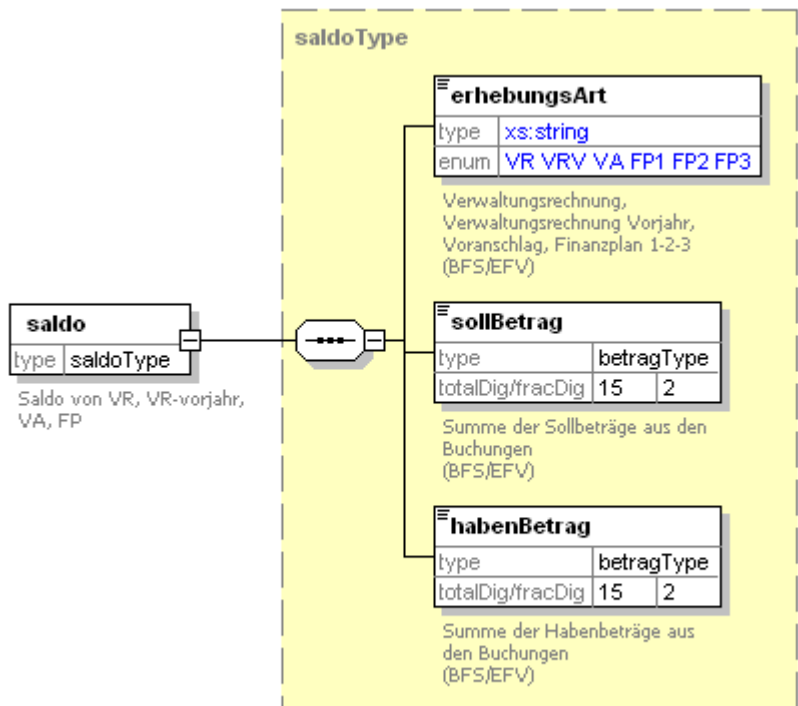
saldo

| type | saldoType |
|---|---|

Saldo von VR, VR-vorjahr, VA, FP

saldoType

erhebungsArt

| type | xs:string |
|---|---|
| enum | VR VRV VA FP1 FP2 FP3 |

Verwaltungsrechnung, Verwaltungsrechnung Vorjahr, Voranschlag, Finanzplan 1-2-3 (BFS/EFV)

sollBetrag

| type | betragType | |
|---|---|---|
| totalDig/fracDig | 15 | 2 |

Summe der Sollbeträge aus den Buchungen (BFS/EFV)

habenBetrag

| type | betragType | |
|---|---|---|
| totalDig/fracDig | 15 | 2 |

Summe der Habenbeträge aus den Buchungen (BFS/EFV)